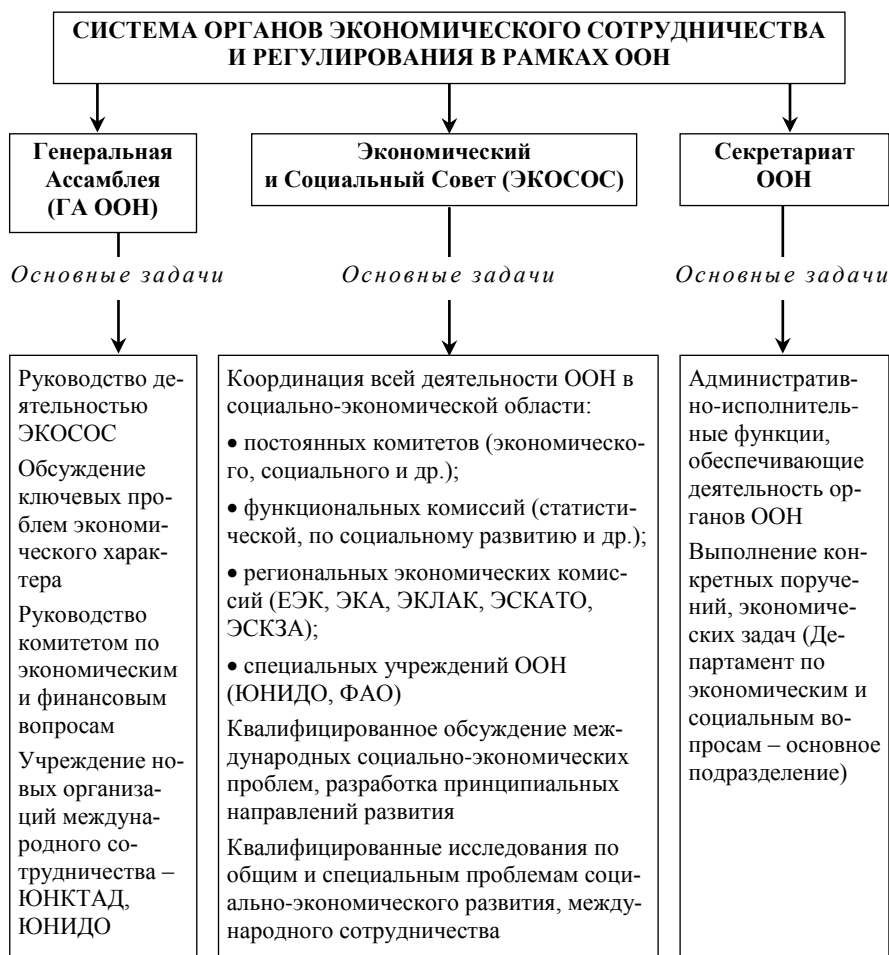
СИСТЕМА ОРГАНОВ ЭКОНОМИЧЕСКОГО СОТРУДНИЧЕСТВА И РЕГУЛИРОВАНИЯ В РАМКАХ ООН

Генеральная Ассамблея (ГА ООН)

Основные задачи

Руководство деятельностью ЭКОСОС

Обсуждение ключевых проблем экономического характера

Руководство комитетом по экономическим и финансовым вопросам

Учреждение новых организаций международного сотрудничества – ЮНКТАД, ЮНИДО

Экономический и Социальный Совет (ЭКОСОС)

Основные задачи

Координация всей деятельности ООН в социально-экономической области:

• постоянных комитетов (экономического, социального и др.);

• функциональных комиссий (статистической, по социальному развитию и др.);

• региональных экономических комиссий (ЕЭК, ЭКА, ЭКЛАК, ЭСКАТО, ЭСКЗА);

• специальных учреждений ООН (ЮНИДО, ФАО)

Квалифицированное обсуждение международных социально-экономических проблем, разработка принципиальных направлений развития

Квалифицированные исследования по общим и специальным проблемам социально-экономического развития, международного сотрудничества

Секретариат ООН

Основные задачи

Административно-исполнительные функции, обеспечивающие деятельность органов ООН

Выполнение конкретных поручений, экономических задач (Департамент по экономическим и социальным вопросам – основное подразделение)